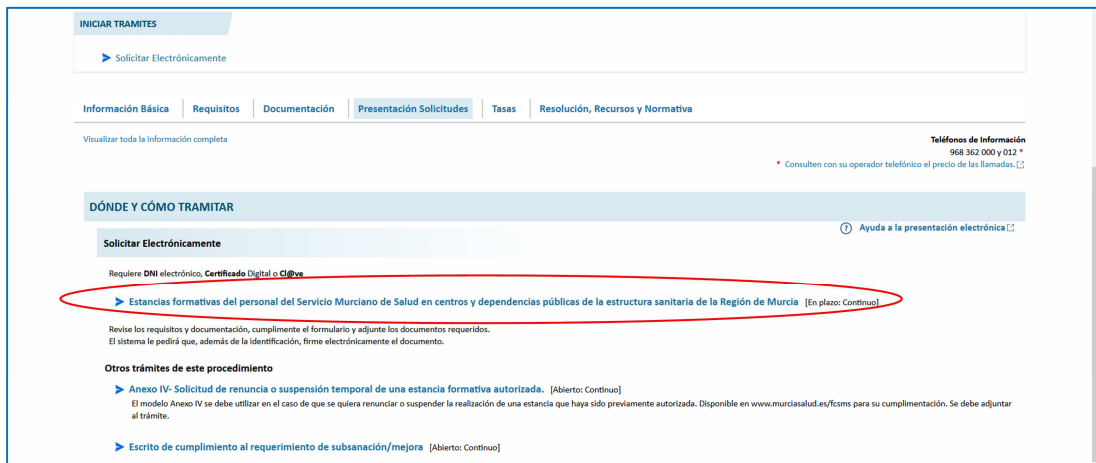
INICIAR TRAMITES

Solicitar Electrónicamente

Información Básica | Requisitos | Documentación | Presentación Solicitudes | Tasas | Resolución, Recursos y Normativa

Visualizar toda la información completa

Teléfonos de Información
968 362 000 y 012 *
* Consulten con su operador telefónico el precio de las llamadas.

DÓNDE Y CÓMO TRAMITAR

Solicitar Electrónicamente

Ayuda a la presentación electrónica

Requiere DNI electrónico, Certificado Digital o Cl@ve

Estancias formativas del personal del Servicio Murciano de Salud en centros y dependencias públicas de la estructura sanitaria de la Región de Murcia [En plazo: Continuo]

Revise los requisitos y documentación, cumplimente el formulario y adjunte los documentos requeridos.
El sistema le pedirá que, además de la identificación, firme electrónicamente el documento.

Otros trámites de este procedimiento

Anexo IV- Solicitud de renuncia o suspensión temporal de una estancia formativa autorizada. [Abierto: Continuo]
El modelo Anexo IV se debe utilizar en el caso de que se quiera renunciar o suspender la realización de una estancia que haya sido previamente autorizada. Disponible en www.murciasalud.es/fcsms para su cumplimentación. Se debe adjuntar al trámite.

Escrito de cumplimiento al requerimiento de subsanación/mejora [Abierto: Continuo]